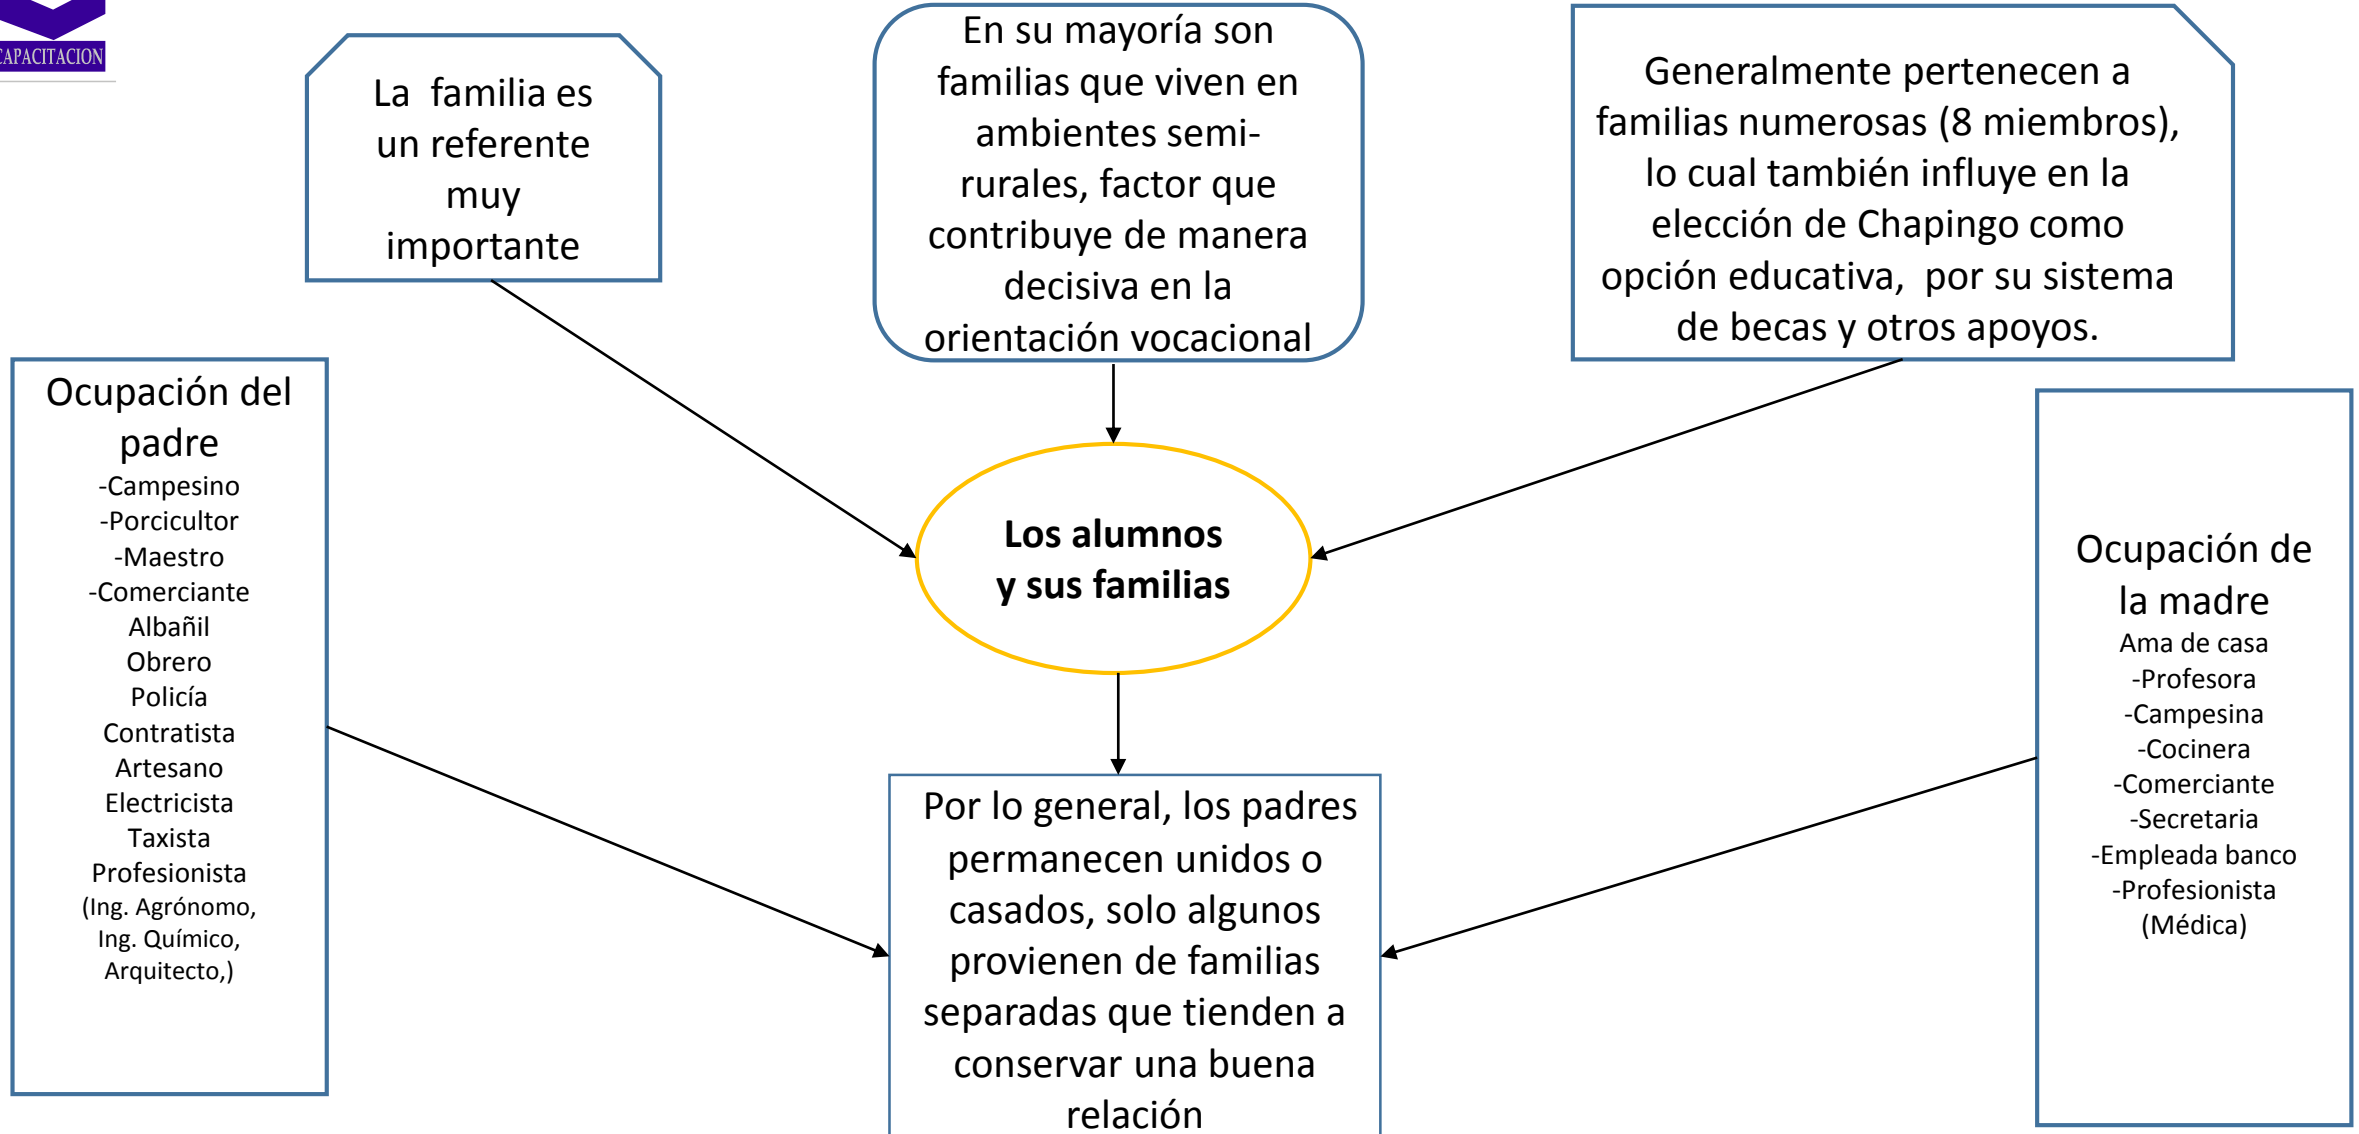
CAPACITACION

La familia es un referente muy importante

En su mayoría son familias que viven en ambientes semi-rurales, factor que contribuye de manera decisiva en la orientación vocacional

Generalmente pertenecen a familias numerosas (8 miembros), lo cual también influye en la elección de Chapingo como opción educativa, por su sistema de becas y otros apoyos.

Ocupación del padre
-Campesino
-Porcicultor
-Maestro
-Comerciante
Albañil
Obrero
Policía
Contratista
Artesano
Electricista
Taxista
Profesionista
(Ing. Agrónomo, Ing. Químico, Arquitecto,)

**Los alumnos y sus familias**

Ocupación de la madre
Ama de casa
-Profesora
-Campesina
-Cocinera
-Comerciante
-Secretaria
-Empleada banco
-Profesionista
(Médica)

Por lo general, los padres permanecen unidos o casados, solo algunos provienen de familias separadas que tienden a conservar una buena relación